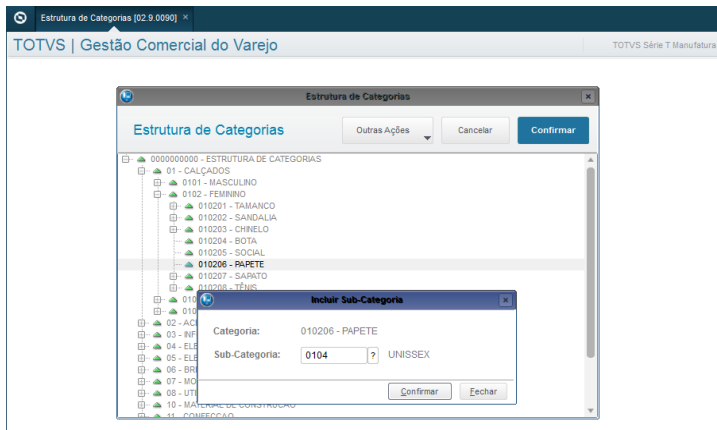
Estrutura de Categorias [02.9.0090] ×

TOTVS | Gestão Comercial do Varejo

TOTVS Série T Manufatura

Estrutura de Categorias

Estrutura de Categorias

Outras Ações

Cancelar

Confirmar

0000000000 - ESTRUTURA DE CATEGORIAS
01 - CALÇADOS
0101 - MASCULINO
0102 - FEMININO
010201 - TAMANCO
010202 - SANDALIA
010203 - CHINELO
010204 - BOTA
010205 - SOCIAL
010206 - PAPETE
010207 - SAPATO
010208 - TÊNIS
010
010
02 - AC
03 - INF
04 - ELE
05 - ELE
06 - BRI
07 - MO
08 - UTI
10 - MATERIAL DE CONSTRUÇÃO
11 - CONFECÇÃO

Incluir Sub-Categoria

Categoria: 010206 - PAPETE

Sub-Categoria: 0104 ? UNISSEX

Confirmar

Fechar